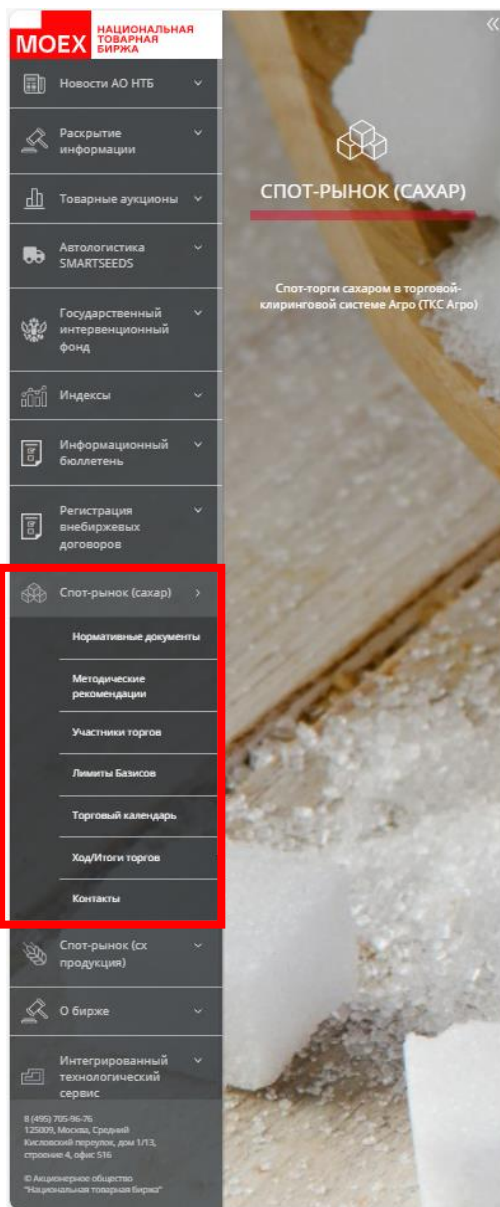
MOEX НАЦИОНАЛЬНАЯ ТОВАРНАЯ БИРЖА

Новости АО НТБ

Раскрытие информации

Товарные аукционы

Автологистика SMARTSEEDS

Государственный интервенционный фонд

Индексы

Информационный бюллетень

Регистрация внебиржевых договоров

Спот-рынок (сахар)

Нормативные документы

Методические рекомендации

Участники торгов

Лимиты Базисов

Торговый календарь

Ход/Итоги торгов

Контакты

Спот-рынок (сх продукция)

О бирже

Интегрированный технологический сервис

8 (495) 705-96-76
125009, Москва, Средний Кисловский переулок, дом 1/13, строение 4, офис 516

© Акционерное общество "Национальная товарная биржа"

СПОТ-РЫНОК (САХАР)

Спот-торги сахаром в торговой-клиринговой системе Агро (ТКС Агро)